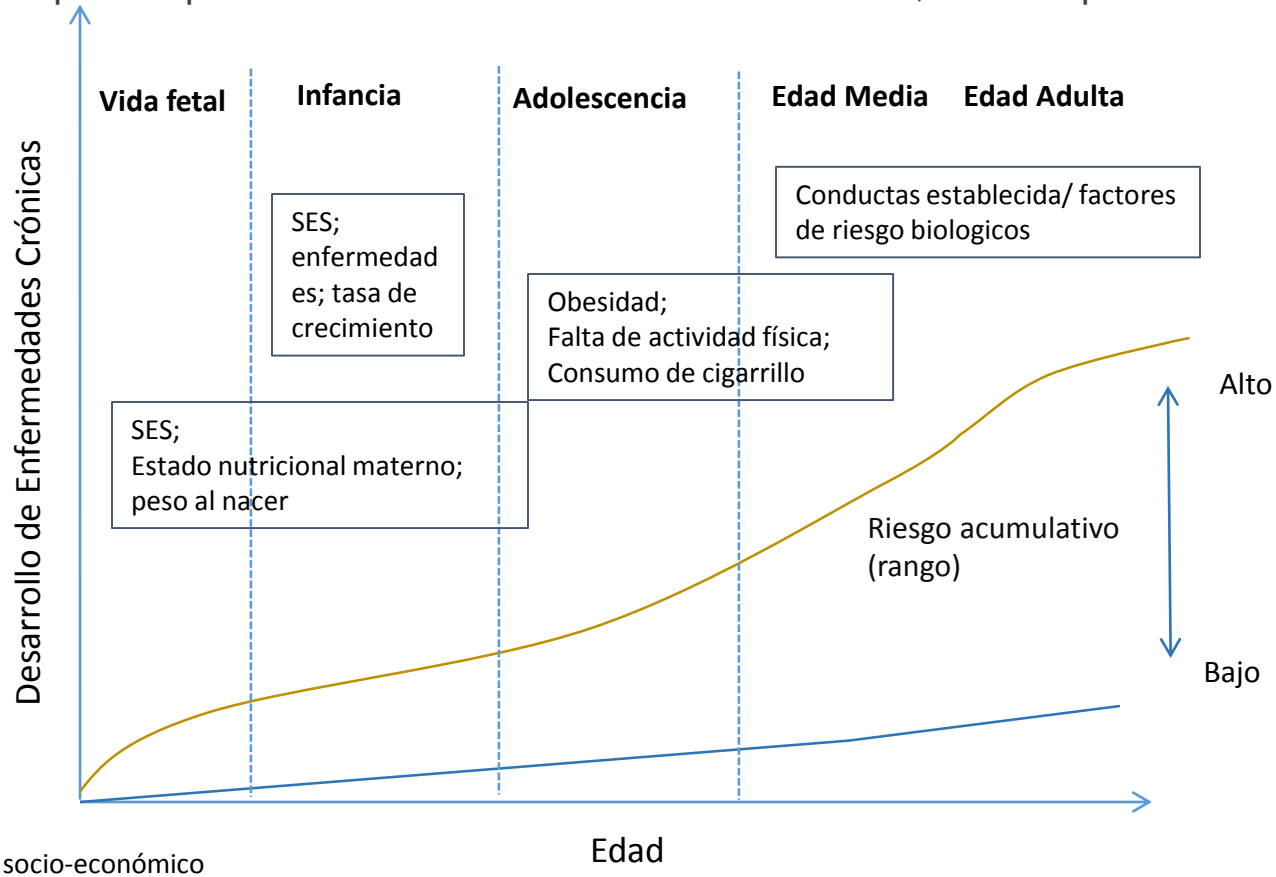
Vida fetal

Infancia

Adolescencia

Edad Media

Edad Adulta

Desarrollo de Enfermedades Crónicas

SES; enfermedades; tasa de crecimiento

Conductas establecida/ factores de riesgo biologicos

Obesidad;
Falta de actividad física;
Consumo de cigarrillo

Alto

SES;
Estado nutricional materno;
peso al nacer

Riesgo acumulativo (rango)

Bajo

socio-económico

Edad